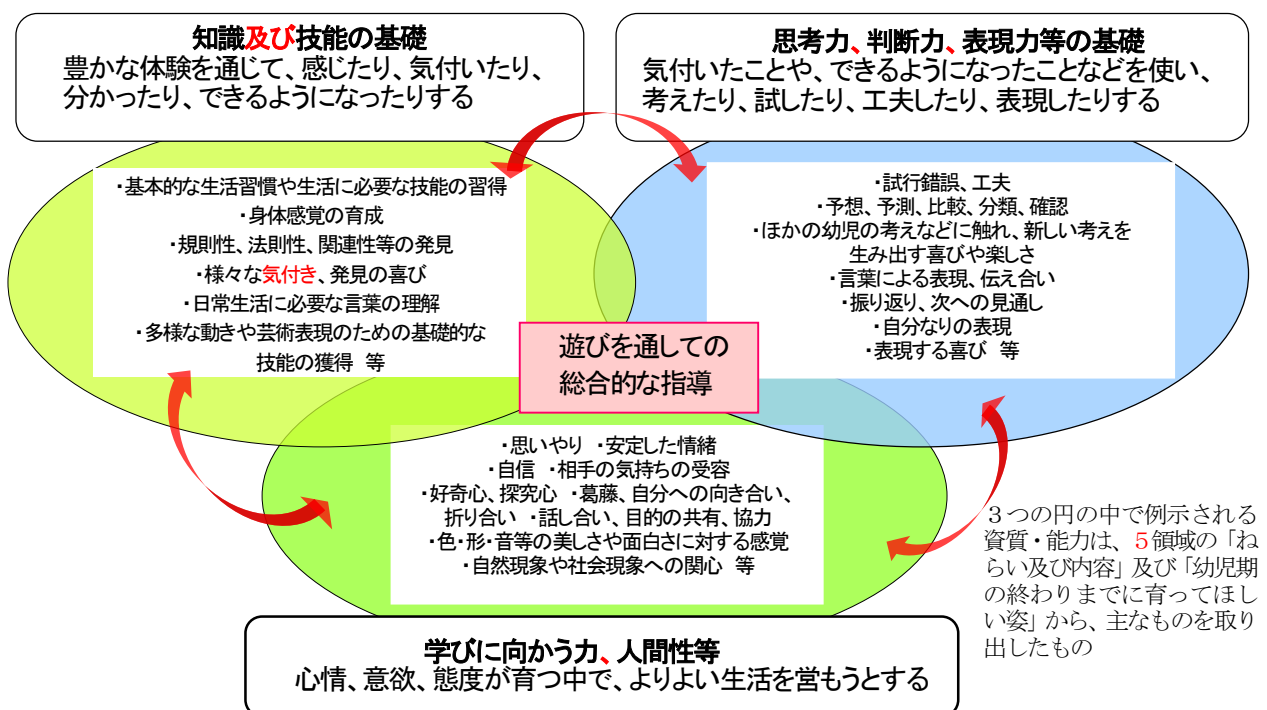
知識及び技能の基礎
豊かな体験を通じて、感じたり、気付いたり、分かったり、できるようになったりする

思考力、判断力、表現力等の基礎
気付いたことや、できるようになったことなどを使い、考えたり、試したり、工夫したり、表現したりする

・基本的な生活習慣や生活に必要な技能の習得
・身体感覚の育成
・規則性、法則性、関連性等の発見
・様々な気付き、発見の喜び
・日常生活に必要な言葉の理解
・多様な動きや芸術表現のための基礎的な技能の獲得　等

・試行錯誤、工夫
・予想、予測、比較、分類、確認
・ほかの幼児の考えなどに触れ、新しい考えを生み出す喜びや楽しさ
・言葉による表現、伝え合い
・振り返り、次への見通し
・自分なりの表現
・表現する喜び　等

遊びを通しての総合的な指導

・思いやり　・安定した情緒
・自信　・相手の気持ちの受容
・好奇心、探究心　・葛藤、自分への向き合い、折り合い　・話し合い、目的の共有、協力
・色・形・音等の美しさや面白さに対する感覚
・自然現象や社会現象への関心　等

３つの円の中で例示される資質・能力は、５領域の「ねらい及び内容」及び「幼児期の終わりまでに育ってほしい姿」から、主なものを取り出したもの

学びに向かう力、人間性等
心情、意欲、態度が育つ中で、よりよい生活を営もうとする